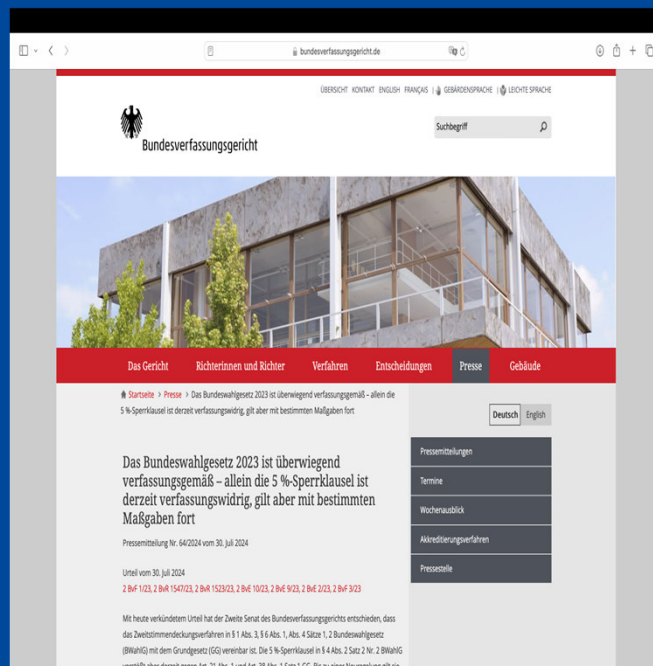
bundesverfassungsgericht.de

ÜBERSICHT KONTAKT ENGLISH FRANÇAIS | GEBÄRDENSPRACHE | LEICHTE SPRACHE

Bundesverfassungsgericht

Suchbegriff

Das Gericht Richterinnen und Richter Verfahren Entscheidungen Presse Gebäude

Startseite > Presse > Das Bundeswahlgesetz 2023 ist überwiegend verfassungsgemäß – allein die 5 %-Sperrklausel ist derzeit verfassungswidrig, gilt aber mit bestimmten Maßgaben fort

Deutsch English

Das Bundeswahlgesetz 2023 ist überwiegend verfassungsgemäß – allein die 5 %-Sperrklausel ist derzeit verfassungswidrig, gilt aber mit bestimmten Maßgaben fort

Pressemitteilung Nr. 64/2024 vom 30. Juli 2024

Urteil vom 30. Juli 2024
2 BvF 1/23, 2 BvR 1547/23, 2 BvR 1523/23, 2 BvE 10/23, 2 BvE 9/23, 2 BvE 2/23, 2 BvF 3/23

Mit heute verkündetem Urteil hat der Zweite Senat des Bundesverfassungsgerichts entschieden, dass das Zweitstimmendeckungsverfahren in § 1 Abs. 3, § 6 Abs. 1, Abs. 4 Sätze 1, 2 Bundeswahlgesetz (BWahlG) mit dem Grundgesetz (GG) vereinbar ist. Die 5 %-Sperrklausel in § 4 Abs. 2 Satz 2 Nr. 2 BWahlG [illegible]

Pressemitteilungen
Termine
Wochenausblick
Akkreditierungsverfahren
Pressestelle